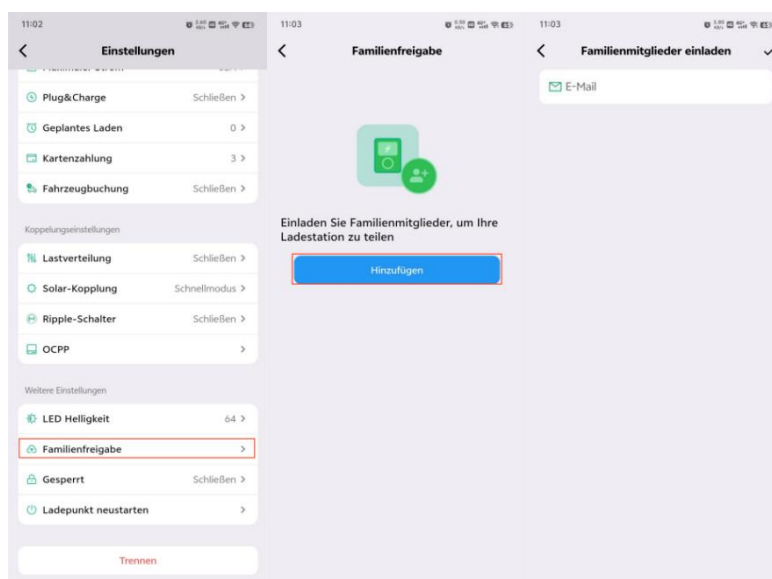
11:02

Einstellungen

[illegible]

Plug&Charge Schließen >

Geplantes Laden 0 >

Kartenzahlung 3 >

Fahrzeugbuchung Schließen >

Koppelungseinstellungen

Lastverteilung Schließen >

Solar-Kopplung Schnellmodus >

Ripple-Schalter Schließen >

OCPP >

Weitere Einstellungen

LED Helligkeit 64 >

Familienfreigabe >

Gesperrt Schließen >

Ladepunkt neustarten >

Trennen

11:03

Familienfreigabe

Einladen Sie Familienmitglieder, um Ihre Ladestation zu teilen

Hinzufügen

11:03

Familienmitglieder einladen

E-Mail